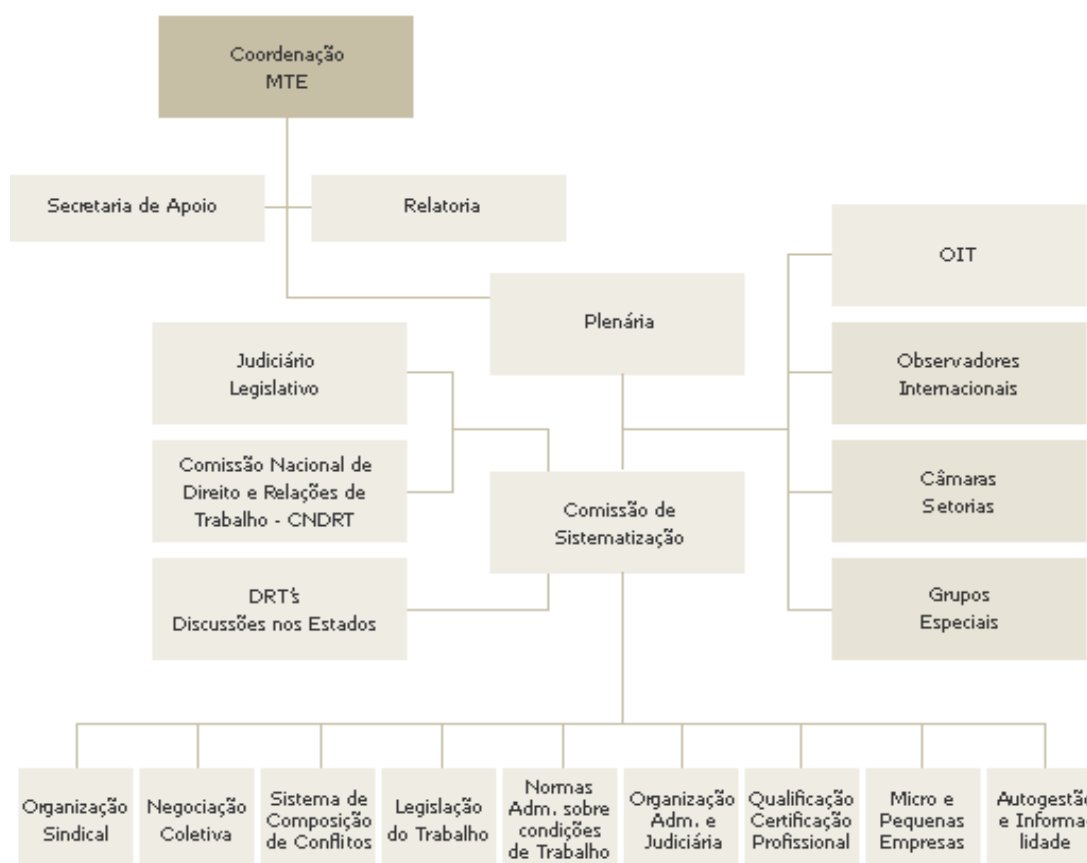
Coordenação
MTE

Secretaria de Apoio

Relatoria

OIT

Plenária

Judiciário
Legislativo

Observadores
Internacionais

Comissão Nacional de Direito e Relações de Trabalho - CNDRT

Comissão de Sistematização

Câmaras
Setorias

DRT's
Discussões nos Estados

Grupos
Especiais

Organização Sindical

Negociação Coletiva

Sistema de Composição de Conflitos

Legislação do Trabalho

Normas Adm. sobre condições de Trabalho

Organização Adm. e Judiciária

Qualificação Certificação Profissional

Micro e Pequenas Empresas

Autogestã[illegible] e Informa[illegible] lidade